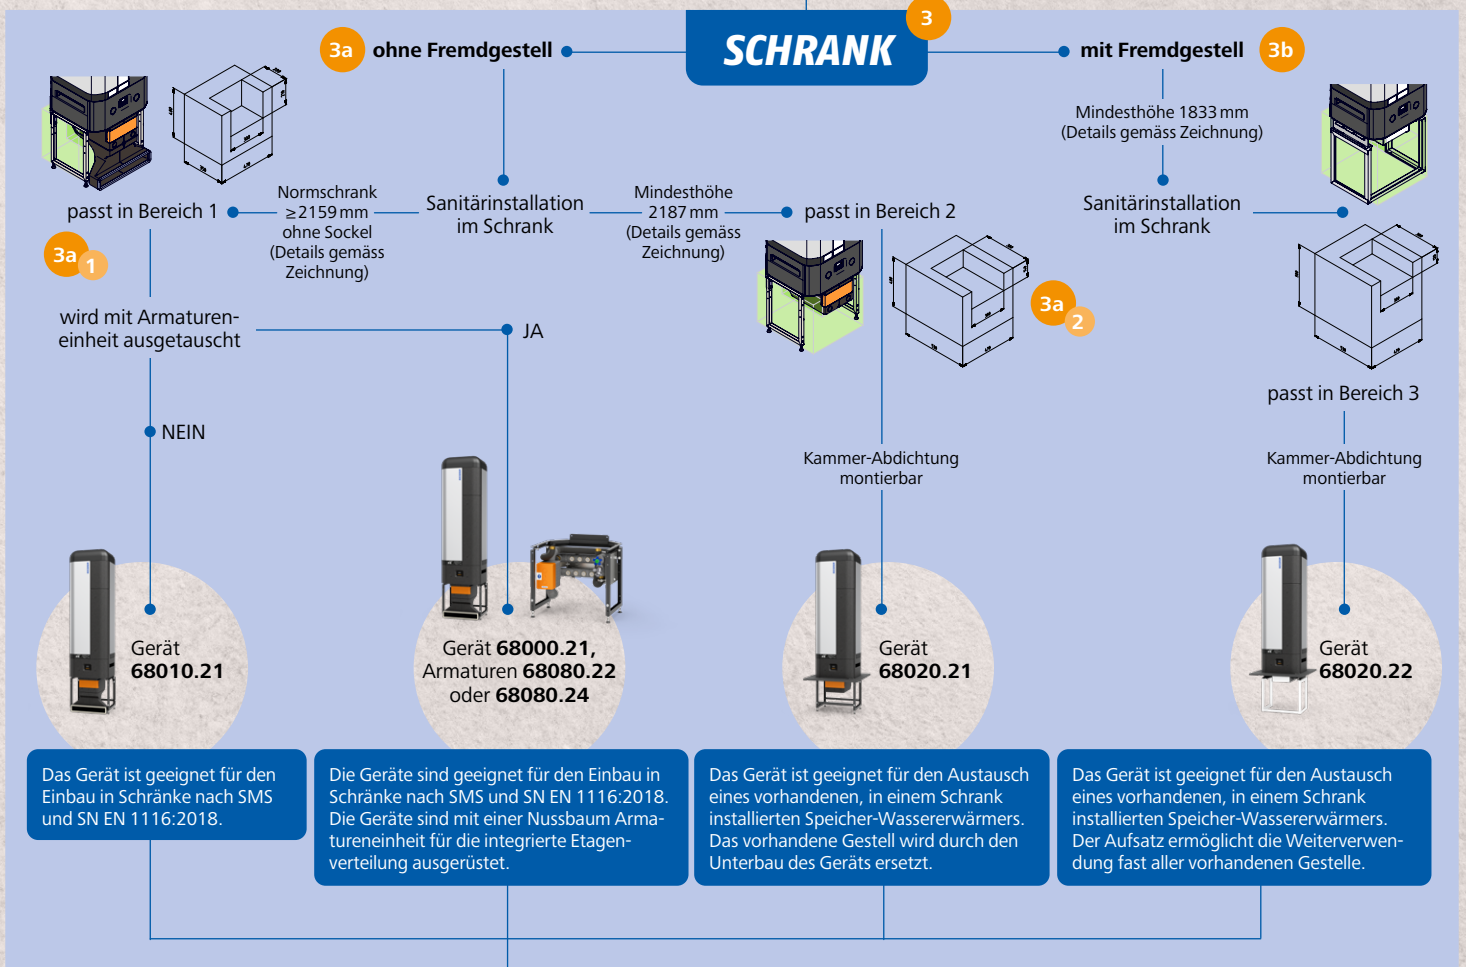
3
SCHRANK

3a ohne Fremdgestell

3b mit Fremdgestell

Mindesthöhe 1833 mm (Details gemäss Zeichnung)

passt in Bereich 1

3a 1

Normschrank ≥2159 mm ohne Sockel (Details gemäss Zeichnung)

Sanitärinstallation im Schrank

Mindesthöhe 2187 mm (Details gemäss Zeichnung)

passt in Bereich 2

3a 2

Sanitärinstallation im Schrank

passt in Bereich 3

wird mit Armatureneinheit ausgetauscht

JA

NEIN

Kammer-Abdichtung montierbar

Kammer-Abdichtung montierbar

Gerät **68010.21**

Gerät **68000.21,** Armaturen **68080.22** oder **68080.24**

Gerät **68020.21**

Gerät **68020.22**

Das Gerät ist geeignet für den Einbau in Schränke nach SMS und SN EN 1116:2018.

Die Geräte sind geeignet für den Einbau in Schränke nach SMS und SN EN 1116:2018. Die Geräte sind mit einer Nussbaum Armatureneinheit für die integrierte Etagenverteilung ausgerüstet.

Das Gerät ist geeignet für den Austausch eines vorhandenen, in einem Schrank installierten Speicher-Wassererwärmers. Das vorhandene Gestell wird durch den Unterbau des Geräts ersetzt.

Das Gerät ist geeignet für den Austausch eines vorhandenen, in einem Schrank installierten Speicher-Wassererwärmers. Der Aufsatz ermöglicht die Weiterverwendung fast aller vorhandenen Gestelle.